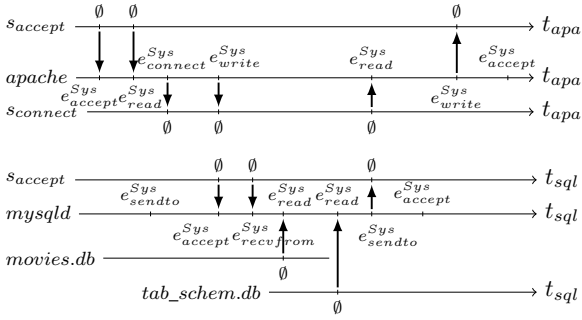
$s_{accept}$ $\emptyset$ $\emptyset$ $\emptyset$ $t_{apa}$

$apache$ $e^{Sys}_{connect}$ $e^{Sys}_{write}$ $e^{Sys}_{read}$ $e^{Sys}_{accept}$ $t_{apa}$

$e^{Sys}_{accept}$ $e^{Sys}_{read}$ $e^{Sys}_{write}$

$s_{connect}$ $\emptyset$ $\emptyset$ $\emptyset$ $t_{apa}$

$s_{accept}$ $\emptyset$ $\emptyset$ $\emptyset$ $t_{sql}$

$e^{Sys}_{sendto}$ $e^{Sys}_{read}$ $e^{Sys}_{read}$ $e^{Sys}_{accept}$

$mysqld$ $t_{sql}$

$e^{Sys}_{accept}$ $e^{Sys}_{recvfrom}$ $e^{Sys}_{sendto}$

$movies.db$ $\emptyset$

$tab\_schem.db$ $\emptyset$ $t_{sql}$